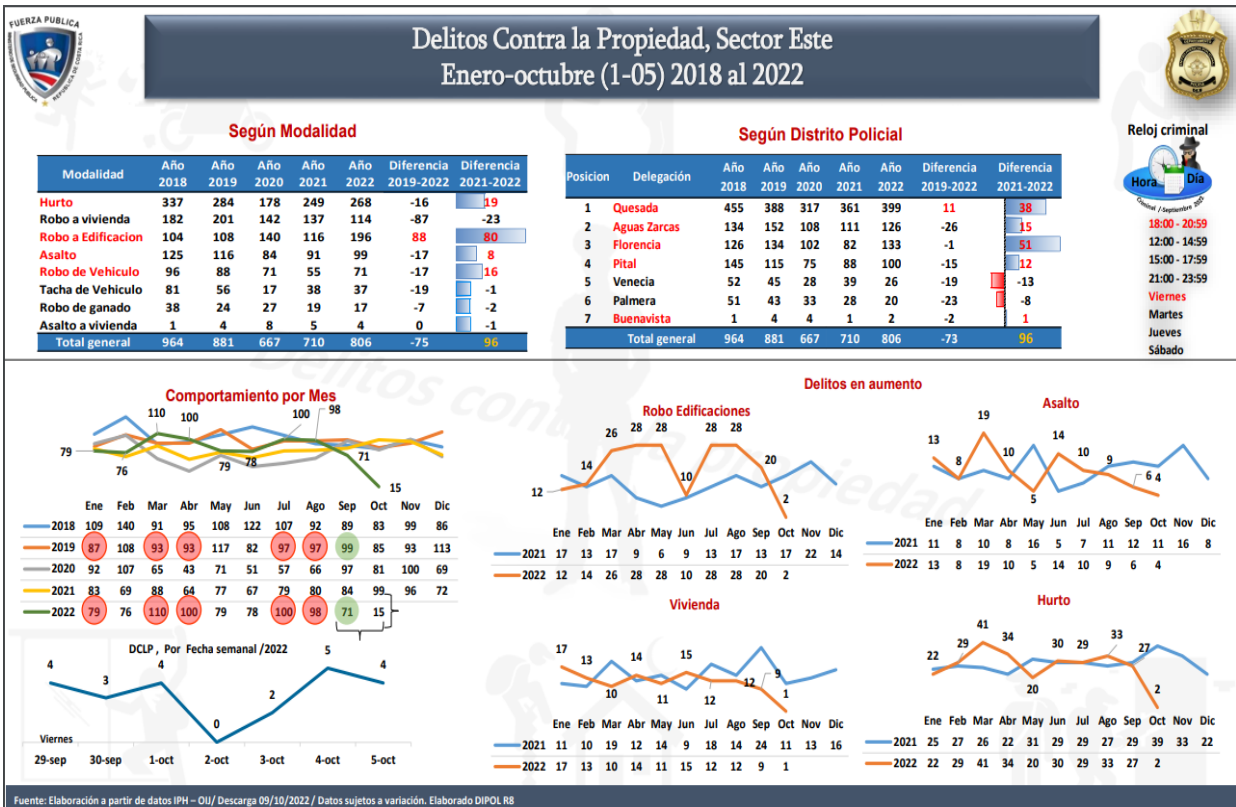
FUERZA PÚBLICA

Delitos Contra la Propiedad, Sector Este
Enero-octubre (1-05) 2018 al 2022

Según Modalidad

| Modalidad | Año 2018 | Año 2019 | Año 2020 | Año 2021 | Año 2022 | Diferencia 2019-2022 | Diferencia 2021-2022 |
|---|---|---|---|---|---|---|---|
| Hurto | 337 | 284 | 178 | 249 | 268 | -16 | 19 |
| Robo a vivienda | 182 | 201 | 142 | 137 | 114 | -87 | -23 |
| Robo a Edificacion | 104 | 108 | 140 | 116 | 196 | 88 | 80 |
| Asalto | 125 | 116 | 84 | 91 | 99 | -17 | 8 |
| Robo de Vehiculo | 96 | 88 | 71 | 55 | 71 | -17 | 16 |
| Tacha de Vehiculo | 81 | 56 | 17 | 38 | 37 | -19 | -1 |
| Robo de ganado | 38 | 24 | 27 | 19 | 17 | -7 | -2 |
| Asalto a vivienda | 1 | 4 | 8 | 5 | 4 | 0 | -1 |
| Total general | 964 | 881 | 667 | 710 | 806 | -75 | 96 |

Según Distrito Policial

| Posicion | Delegación | Año 2018 | Año 2019 | Año 2020 | Año 2021 | Año 2022 | Diferencia 2019-2022 | Diferencia 2021-2022 |
|---|---|---|---|---|---|---|---|---|
| 1 | Quesada | 455 | 388 | 317 | 361 | 399 | 11 | 38 |
| 2 | Aguas Zarcas | 134 | 152 | 108 | 111 | 126 | -26 | 15 |
| 3 | Florencia | 126 | 134 | 102 | 82 | 133 | -1 | 51 |
| 4 | Pital | 145 | 115 | 75 | 88 | 100 | -15 | 12 |
| 5 | Venecia | 52 | 45 | 28 | 39 | 26 | -19 | -13 |
| 6 | Palmera | 51 | 43 | 33 | 28 | 20 | -23 | -8 |
| 7 | Buenavista | 1 | 4 | 4 | 1 | 2 | -2 | 1 |
| | Total general | 964 | 881 | 667 | 710 | 806 | -73 | 96 |

Reloj criminal
Hora Día
Octubre / Setiembre 2022
18:00 - 20:59
12:00 - 14:59
15:00 - 17:59
21:00 - 23:59
Viernes
Martes
Jueves
Sábado

Comportamiento por Mes
79 76 110 100 79 78 100 98 71 15

| | Ene | Feb | Mar | Abr | May | Jun | Jul | Ago | Sep | Oct | Nov | Dic |
|---|---|---|---|---|---|---|---|---|---|---|---|---|
| 2018 | 109 | 140 | 91 | 95 | 108 | 122 | 107 | 92 | 89 | 83 | 99 | 86 |
| 2019 | 87 | 108 | 93 | 93 | 117 | 82 | 97 | 97 | 99 | 85 | 93 | 113 |
| 2020 | 92 | 107 | 65 | 43 | 71 | 51 | 57 | 66 | 97 | 81 | 100 | 69 |
| 2021 | 83 | 69 | 88 | 64 | 77 | 67 | 79 | 80 | 84 | 99 | 96 | 72 |
| 2022 | 79 | 76 | 110 | 100 | 79 | 78 | 100 | 98 | 71 | 15 | | |

DCLP , Por Fecha semanal /2022
4 3 4 0 2 5 4
Viernes
29-sep 30-sep 1-oct 2-oct 3-oct 4-oct 5-oct

Delitos en aumento

Robo Edificaciones
12 14 26 28 28 10 28 28 20 2

| | Ene | Feb | Mar | Abr | May | Jun | Jul | Ago | Sep | Oct | Nov | Dic |
|---|---|---|---|---|---|---|---|---|---|---|---|---|
| 2021 | 17 | 13 | 17 | 9 | 6 | 9 | 13 | 17 | 13 | 17 | 22 | 14 |
| 2022 | 12 | 14 | 26 | 28 | 28 | 10 | 28 | 28 | 20 | 2 | | |

Asalto
13 8 19 10 5 14 10 9 6 4

| | Ene | Feb | Mar | Abr | May | Jun | Jul | Ago | Sep | Oct | Nov | Dic |
|---|---|---|---|---|---|---|---|---|---|---|---|---|
| 2021 | 11 | 8 | 10 | 8 | 16 | 5 | 7 | 11 | 12 | 11 | 16 | 8 |
| 2022 | 13 | 8 | 19 | 10 | 5 | 14 | 10 | 9 | 6 | 4 | | |

Vivienda
17 13 10 14 11 15 12 12 9 1

| | Ene | Feb | Mar | Abr | May | Jun | Jul | Ago | Sep | Oct | Nov | Dic |
|---|---|---|---|---|---|---|---|---|---|---|---|---|
| 2021 | 11 | 10 | 19 | 12 | 14 | 9 | 18 | 14 | 24 | 11 | 13 | 16 |
| 2022 | 17 | 13 | 10 | 14 | 11 | 15 | 12 | 12 | 9 | 1 | | |

Hurto
22 29 41 34 20 30 29 33 27 2

| | Ene | Feb | Mar | Abr | May | Jun | Jul | Ago | Sep | Oct | Nov | Dic |
|---|---|---|---|---|---|---|---|---|---|---|---|---|
| 2021 | 25 | 27 | 26 | 22 | 31 | 29 | 29 | 27 | 29 | 39 | 33 | 22 |
| 2022 | 22 | 29 | 41 | 34 | 20 | 30 | 29 | 33 | 27 | 2 | | |

Delitos Contra la Propiedad

Fuente: Elaboración a partir de datos IPH – OIJ/ Descarga 09/10/2022 / Datos sujetos a variación. Elaborado DIPOL R8